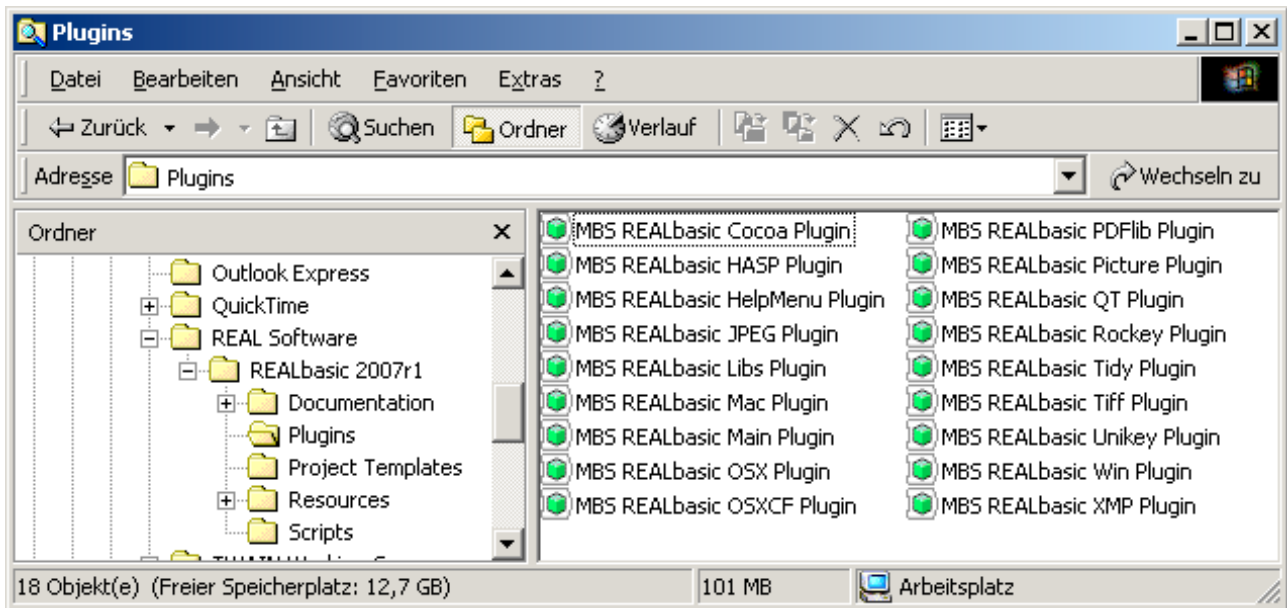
Plugins

Datei Bearbeiten Ansicht Favoriten Extras ?

Zurück Suchen Ordner Verlauf

Adresse Plugins Wechseln zu

Ordner ×

Outlook Express
QuickTime
REAL Software
REALbasic 2007r1
Documentation
Plugins
Project Templates
Resources
Scripts
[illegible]

MBS REALbasic Cocoa Plugin
MBS REALbasic HASP Plugin
MBS REALbasic HelpMenu Plugin
MBS REALbasic JPEG Plugin
MBS REALbasic Libs Plugin
MBS REALbasic Mac Plugin
MBS REALbasic Main Plugin
MBS REALbasic OSX Plugin
MBS REALbasic OSXCF Plugin
MBS REALbasic PDFlib Plugin
MBS REALbasic Picture Plugin
MBS REALbasic QT Plugin
MBS REALbasic Rockey Plugin
MBS REALbasic Tidy Plugin
MBS REALbasic Tiff Plugin
MBS REALbasic Unikey Plugin
MBS REALbasic Win Plugin
MBS REALbasic XMP Plugin

18 Objekt(e) (Freier Speicherplatz: 12,7 GB) 101 MB Arbeitsplatz